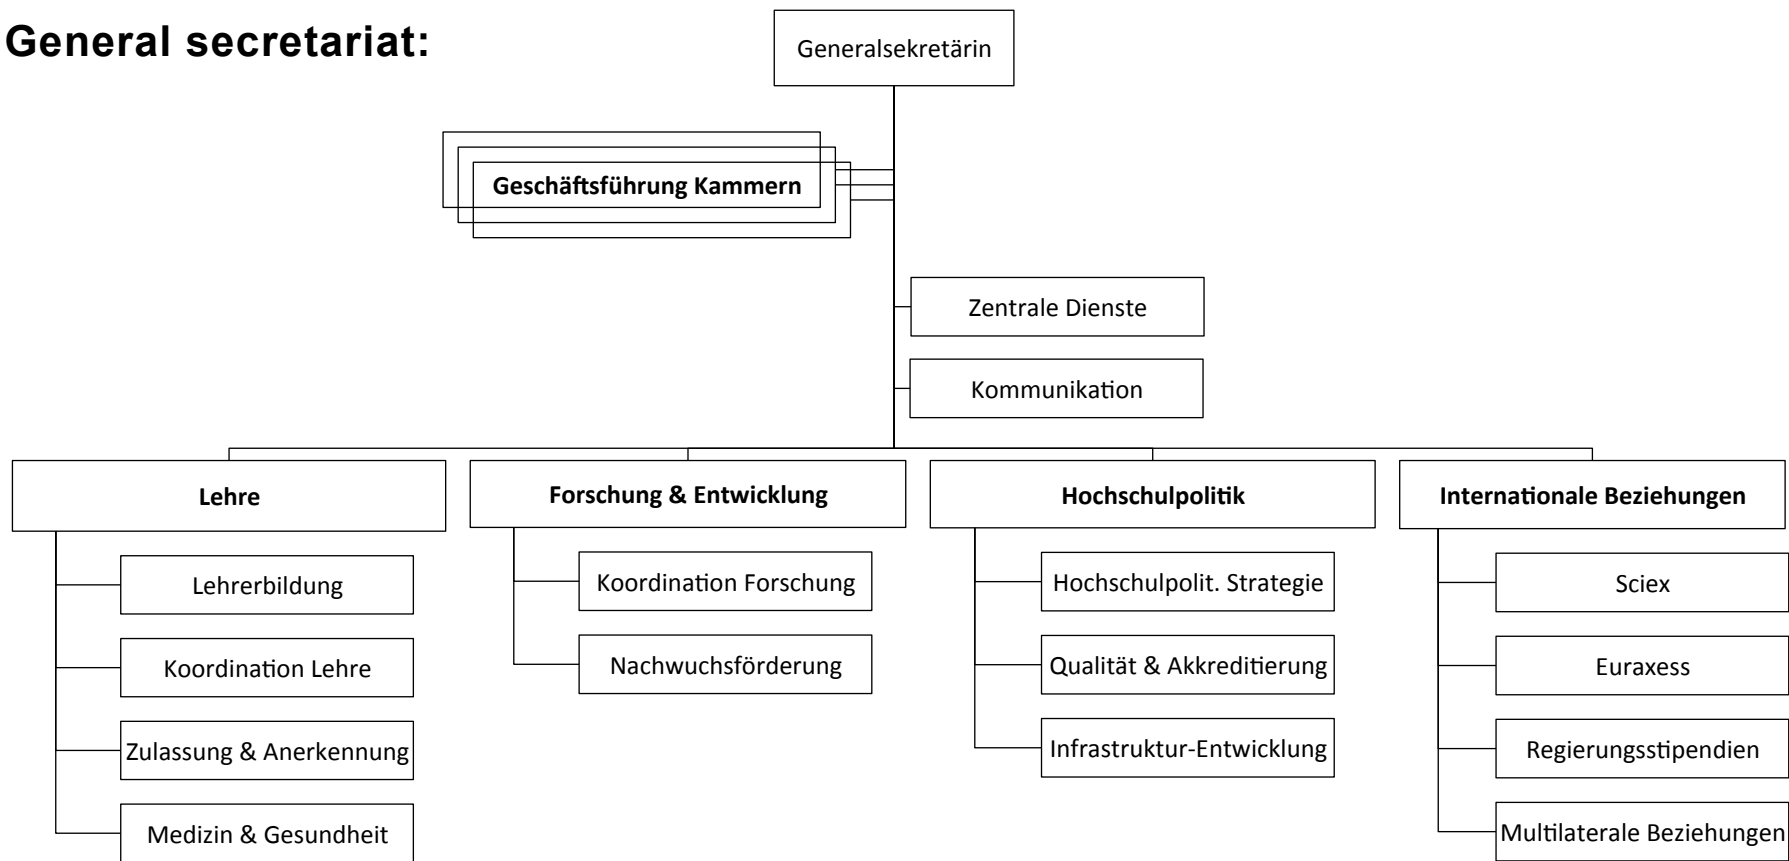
General secretariat:

Generalsekretärin

Geschäftsführung Kammern

Zentrale Dienste

Kommunikation

Lehre

Lehrerbildung

Koordination Lehre

Zulassung & Anerkennung

Medizin & Gesundheit

Forschung & Entwicklung

Koordination Forschung

Nachwuchsförderung

Hochschulpolitik

Hochschulpolit. Strategie

Qualität & Akkreditierung

Infrastruktur-Entwicklung

Internationale Beziehungen

Sciex

Euraxess

Regierungsstipendien

Multilaterale Beziehungen